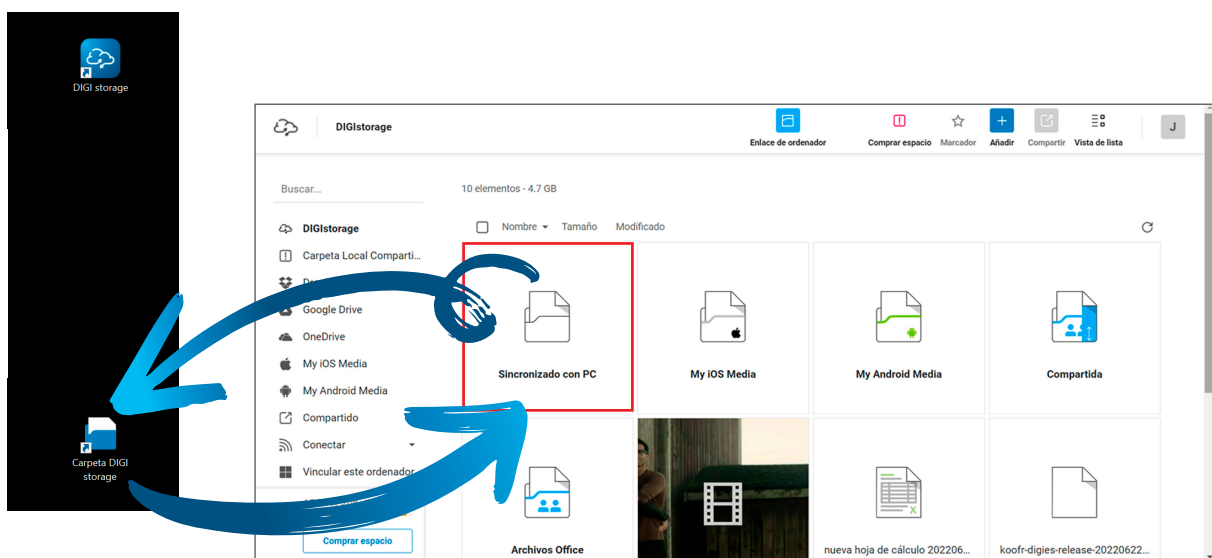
DIGI storage

DIGIstorage

Enlace de ordenador

Comprar espacio

Marcador

Añadir

Compartir

Vista de lista

J

Buscar...

10 elementos - 4.7 GB

Nombre

Tamaño

Modificado

DIGIstorage

Carpeta Local Comparti...

Dr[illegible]

Google Drive

OneDrive

My iOS Media

My Android Media

Compartido

Conectar

Vincular este ordenador

Comprar espacio

Sincronizado con PC

My iOS Media

My Android Media

Compartida

Archivos Office

nueva hoja de cálculo 202206...

koofr-digies-release-20220622...

Carpeta DIGI storage